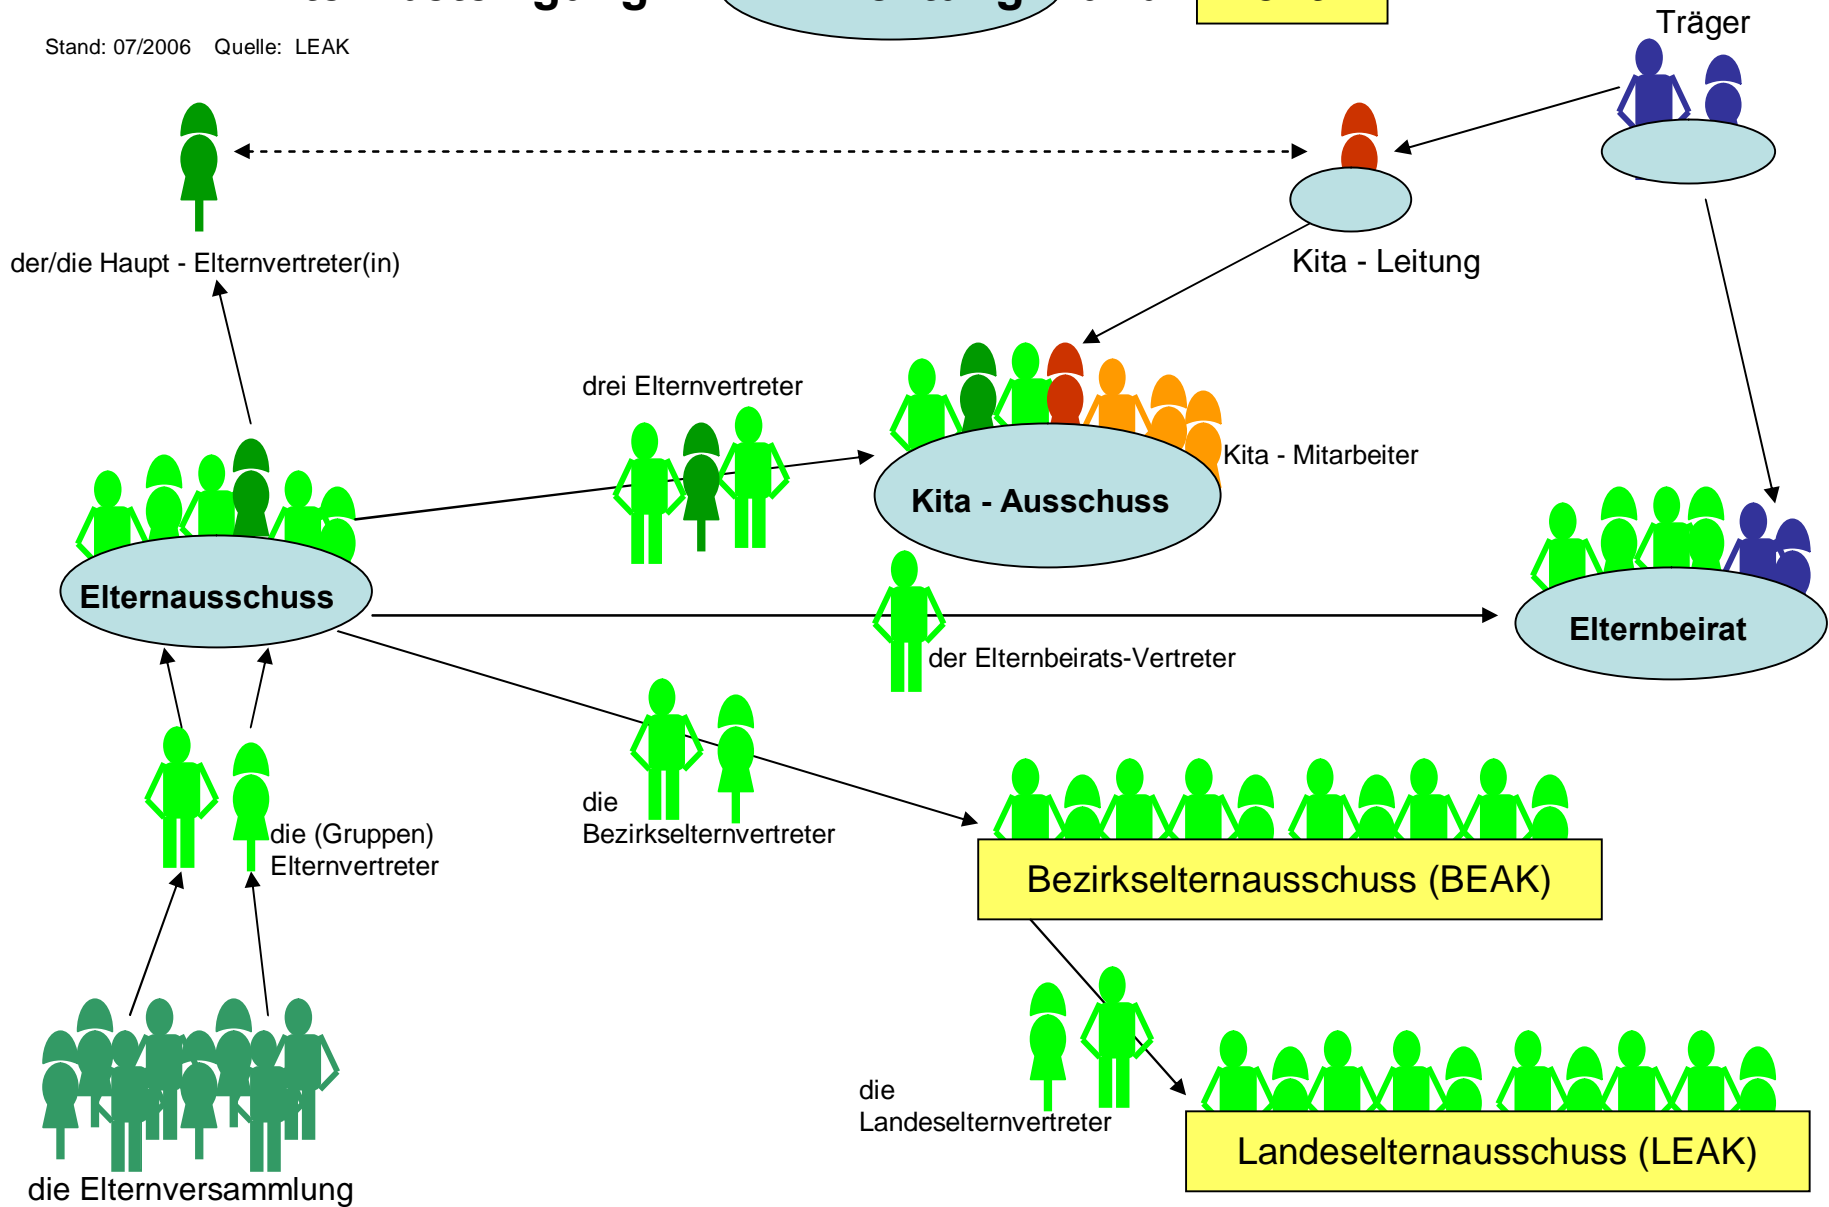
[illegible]

Stand: 07/2006 Quelle: LEAK

Träger

der/die Haupt - Elternvertreter(in)

Kita - Leitung

drei Elternvertreter

Kita - Mitarbeiter

Kita - Ausschuss

Elternausschuss

Elternbeirat

der Elternbeirats-Vertreter

die (Gruppen) Elternvertreter

die Bezirkselternvertreter

Bezirkselternausschuss (BEAK)

die Landeselternvertreter

Landeselternausschuss (LEAK)

die Elternversammlung